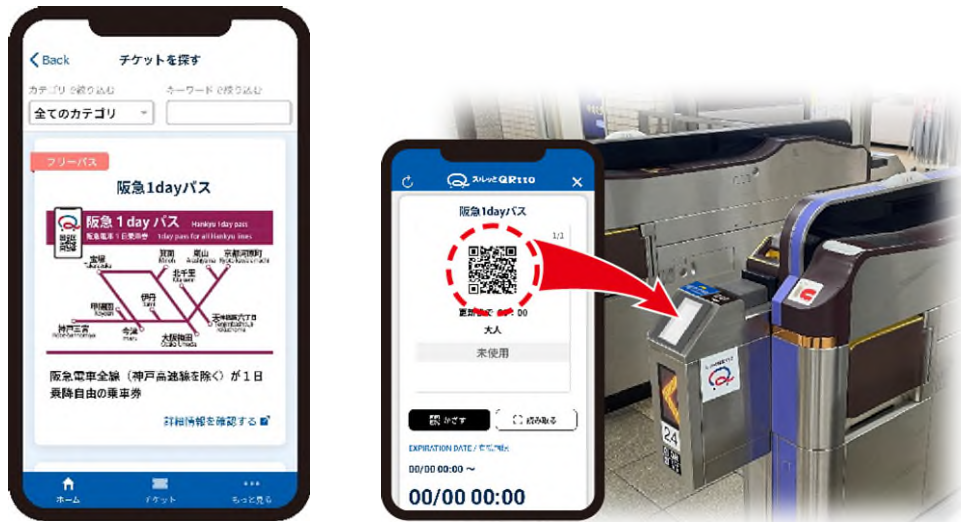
Back チケットを探す

カテゴリで絞り込む

全てのカテゴリ

キーワードで絞り込む

フリーパス

阪急1dayパス

阪急1dayパス Hankyu 1day pass

阪急電車1日乗車券 1day pass for all Hankyu lines

宝塚 箕面 嵐山 京都河原町 北千里 伊丹 甲陽園 天神橋筋六丁目 今津 神戸三宮 大阪梅田

阪急電車全線（神戸高速線を除く）が1日乗降自由の乗車券

詳細情報を確認する

ホーム チケット もっと見る

スルッとQRtto

阪急1dayパス

1/1

更新 00

大人

未使用

かざす 読み取る

EXPIRATION DATE / 有効期限

00/00 00:00 〜

00/00 00:00

24